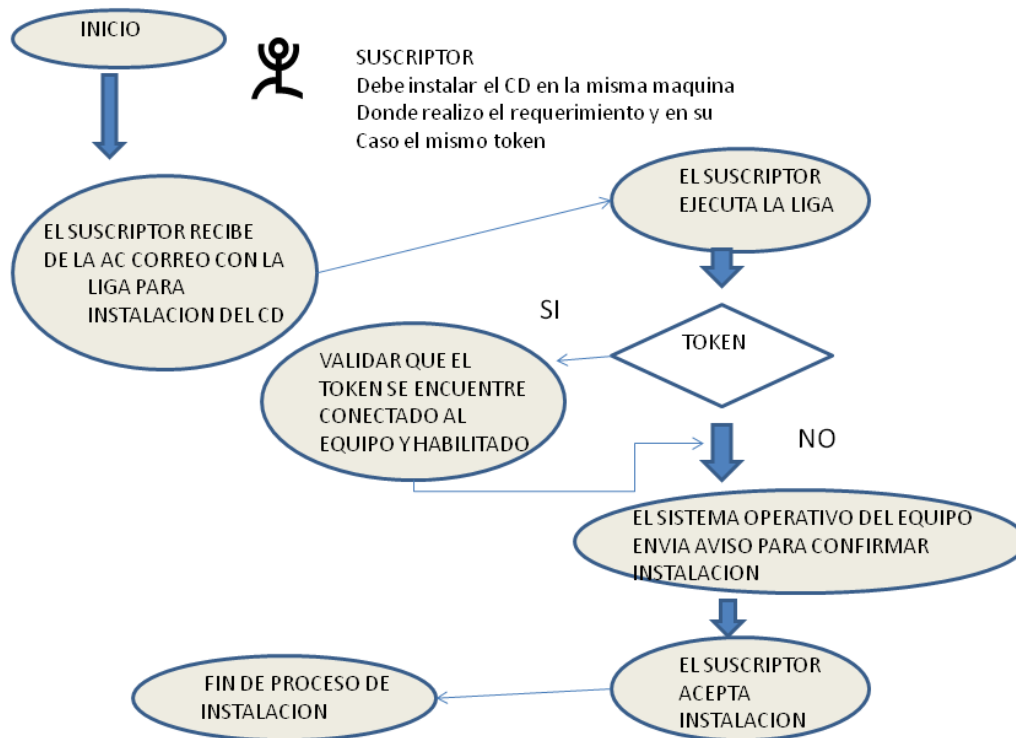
INICIO

SUSCRIPTOR
Debe instalar el CD en la misma maquina
Donde realizo el requerimiento y en su
Caso el mismo token

EL SUSCRIPTOR RECIBE DE LA AC CORREO CON LA LIGA PARA INSTALACION DEL CD

EL SUSCRIPTOR EJECUTA LA LIGA

SI

TOKEN

VALIDAR QUE EL TOKEN SE ENCUENTRE CONECTADO AL EQUIPO Y HABILITADO

NO

EL SISTEMA OPERATIVO DEL EQUIPO ENVIA AVISO PARA CONFIRMAR INSTALACION

EL SUSCRIPTOR ACEPTA INSTALACION

FIN DE PROCESO DE INSTALACION